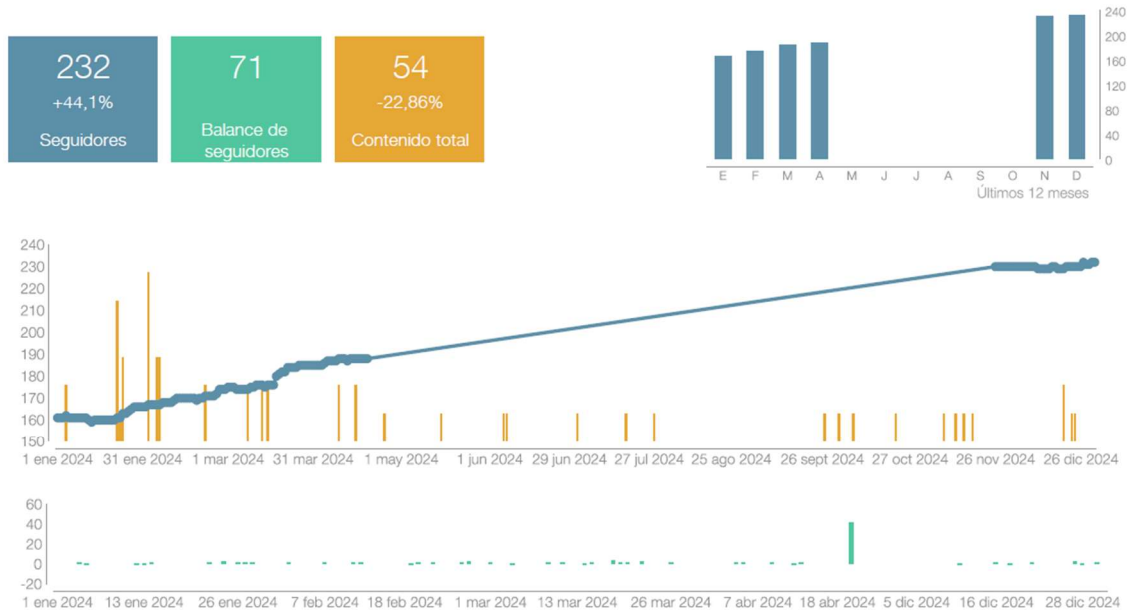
232
+44,1%
Seguidores

71
Balance de seguidores

54
-22,86%
Contenido total

240
200
160
120
80
40
0
E F M A M J J A S O N D
Últimos 12 meses

240
230
220
210
200
190
180
170
160
150
1 ene 2024 31 ene 2024 1 mar 2024 31 mar 2024 1 may 2024 1 jun 2024 29 jun 2024 27 jul 2024 25 ago 2024 26 sept 2024 27 oct 2024 26 nov 2024 26 dic 2024

60
40
20
0
-20
1 ene 2024 13 ene 2024 26 ene 2024 7 feb 2024 18 feb 2024 1 mar 2024 13 mar 2024 26 mar 2024 7 abr 2024 18 abr 2024 5 dic 2024 16 dic 2024 28 dic 2024